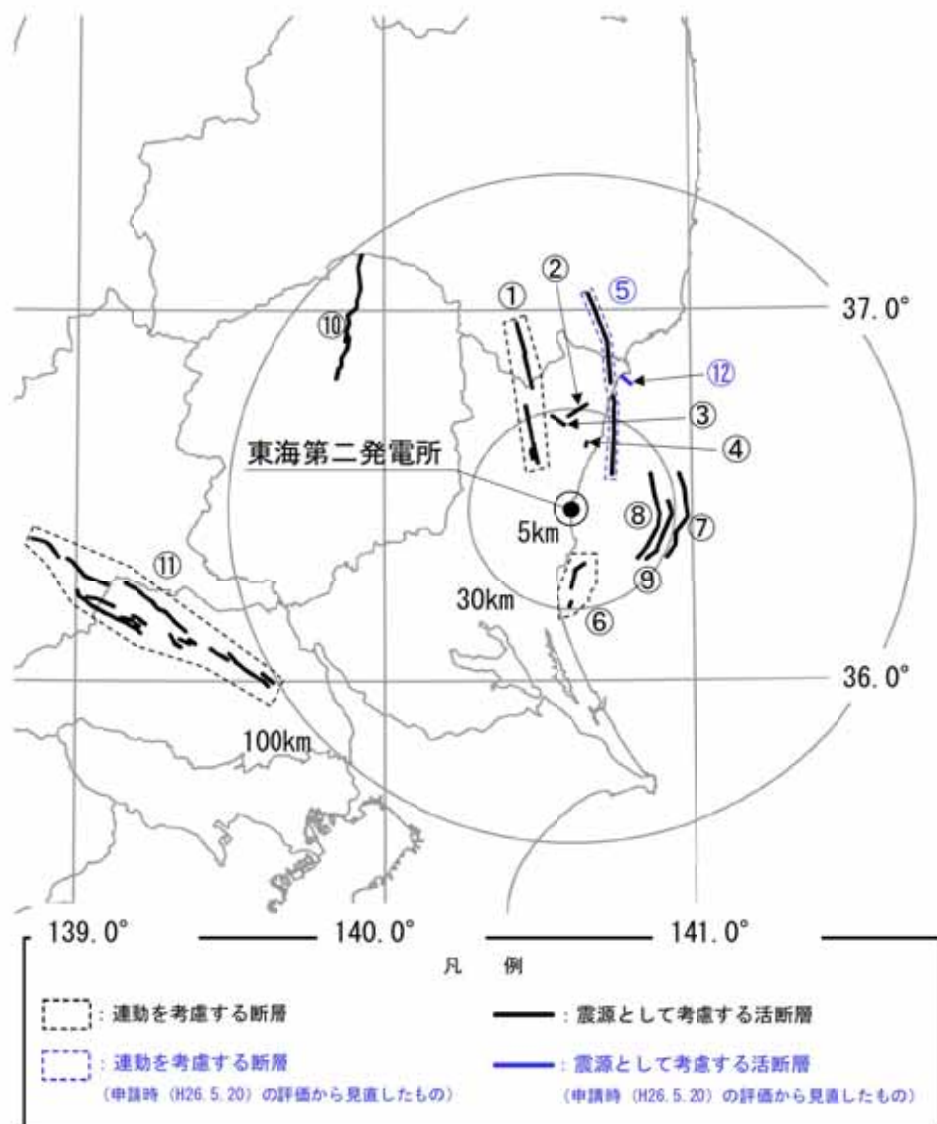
②
⑤
①
37.0°
⑩
⑫
③
④
東海第二発電所
⑧
⑦
5km
⑨
⑪
30km
⑥
36.0°
100km
139.0°
140.0°
141.0°

凡 例

: 連動を考慮する断層
: 震源として考慮する活断層
: 連動を考慮する断層
(申請時(H26.5.20)の評価から見直したもの)
: 震源として考慮する活断層
(申請時(H26.5.20)の評価から見直したもの)